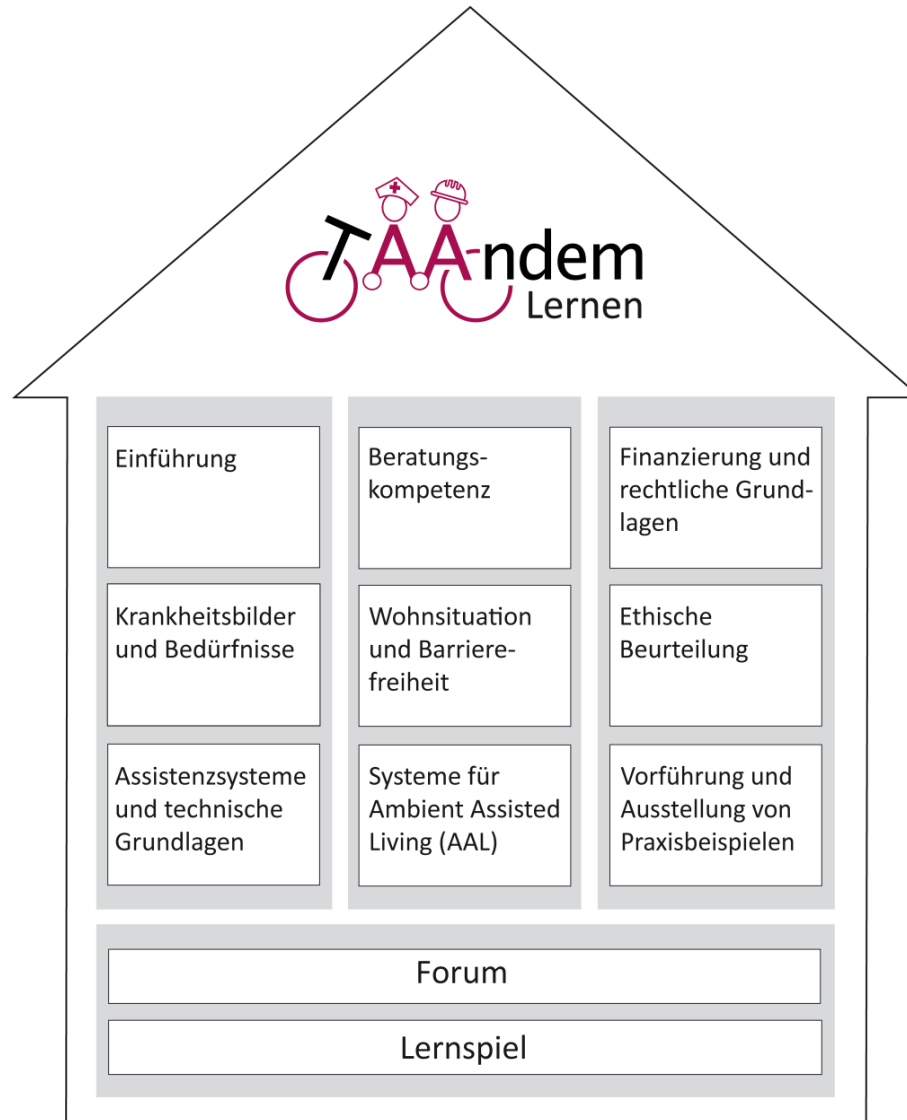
TAAndem Lernen

Einführung

Beratungskompetenz

Finanzierung und rechtliche Grundlagen

Krankheitsbilder und Bedürfnisse

Wohnsituation und Barrierefreiheit

Ethische Beurteilung

Assistenzsysteme und technische Grundlagen

Systeme für Ambient Assisted Living (AAL)

Vorführung und Ausstellung von Praxisbeispielen

Forum

Lernspiel